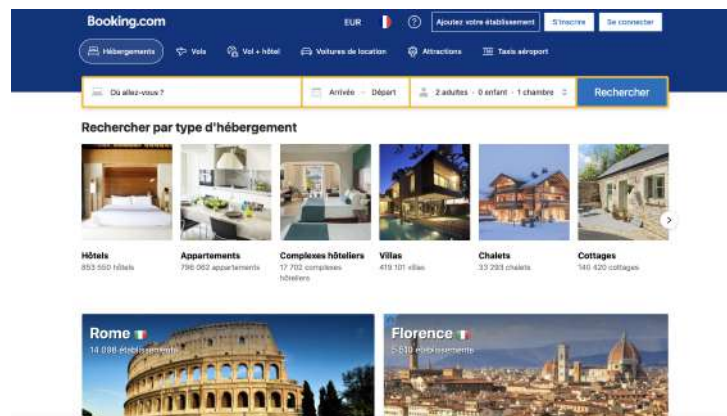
Booking.com EUR ? Ajoutez votre établissement S'inscrire Se connecter

Hébergements Vols Vol + hôtel Voitures de location Attractions Taxis aéroport

Où allez-vous ? Arrivée — Départ 2 adultes · 0 enfant · 1 chambre Rechercher

Rechercher par type d'hébergement

Hôtels
853 550 hôtels

Appartements
796 062 appartements

Complexes hôteliers
17 702 complexes hôteliers

Villas
419 101 villas

Chalets
33 293 chalets

Cottages
140 420 cottages

Rome
14 098 établissements

Florence
5 610 établissements